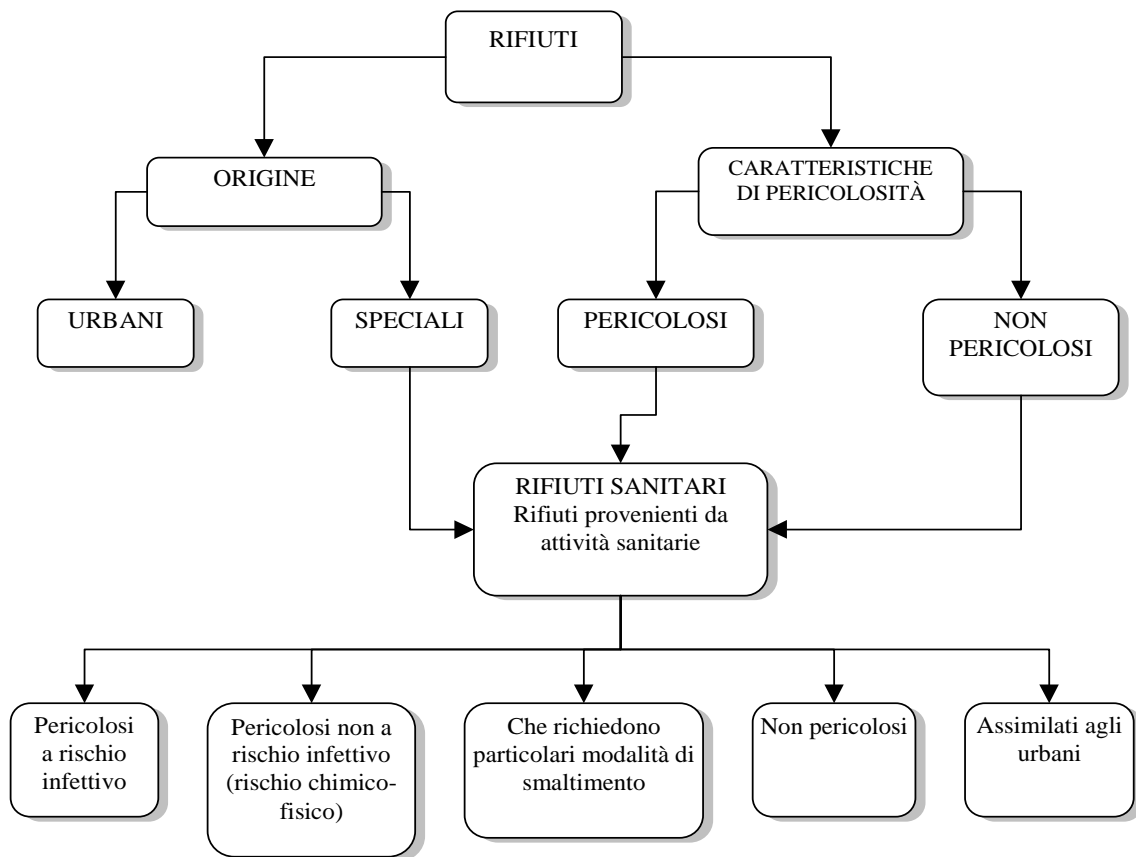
RIFIUTI

ORIGINE

CARATTERISTICHE DI PERICOLOSITÀ

URBANI

SPECIALI

PERICOLOSI

NON PERICOLOSI

RIFIUTI SANITARI
Rifiuti provenienti da attività sanitarie

Pericolosi a rischio infettivo

Pericolosi non a rischio infettivo (rischio chimico-fisico)

Che richiedono particolari modalità di smaltimento

Non pericolosi

Assimilati agli urbani